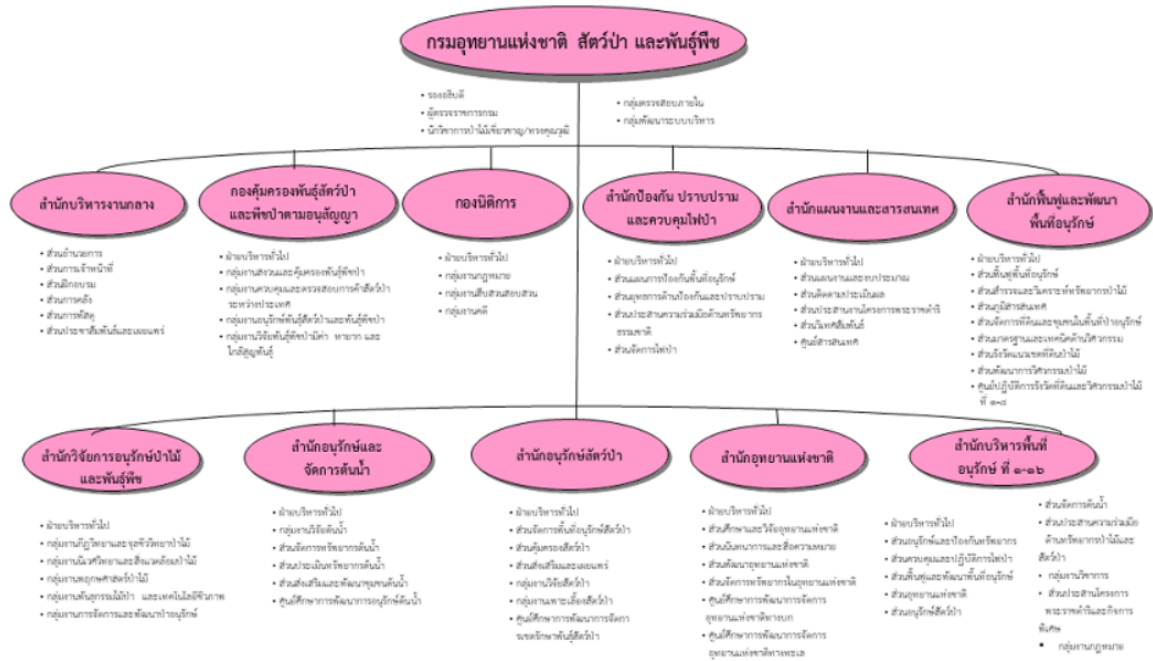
กรมอุทยานแห่งชาติ สัตว์ป่า และพันธุ์พืช

- รองอธิบดี
- ผู้ตรวจราชการกรม
- นักวิชาการป่าไม้เชี่ยวชาญ/ทรงคุณวุฒิ

- กลุ่มตรวจสอบภายใน
- กลุ่มพัฒนาระบบบริหาร

สำนักบริหารงานกลาง

- ส่วนอำนวยการ
- ส่วนการเจ้าหน้าที่
- ส่วนฝึกอบรม
- ส่วนการคลัง
- ส่วนการพัสดุ
- ส่วนประชาสัมพันธ์และเผยแพร่

กองคุ้มครองพันธุ์สัตว์ป่าและพืชป่าตามอนุสัญญา

- ฝ่ายบริหารทั่วไป
- กลุ่มงานสงวนและคุ้มครองพันธุ์พืชป่า
- กลุ่มงานควบคุมและตรวจสอบการค้าสัตว์ป่าระหว่างประเทศ
- กลุ่มงานอนุรักษ์พันธุ์สัตว์ป่าและพันธุ์พืชป่า
- กลุ่มงานวิจัยพันธุ์พืชป่าพิเศษ หายาก และใกล้สูญพันธุ์

กองนิติการ

- ฝ่ายบริหารทั่วไป
- กลุ่มงานกฎหมาย
- กลุ่มงานสืบสวนสอบสวน
- กลุ่มงานคดี

สำนักป้องกัน ปราบปราม และควบคุมไฟป่า

- ฝ่ายบริหารทั่วไป
- ส่วนแผนการป้องกันพื้นที่อนุรักษ์
- ส่วนยุทธการด้านป้องกันและปราบปราม
- ส่วนประสานความร่วมมือด้านทรัพยากรธรรมชาติ
- ส่วนจัดการไฟป่า

สำนักแผนงานและสารสนเทศ

- ฝ่ายบริหารทั่วไป
- ส่วนแผนงานและงบประมาณ
- ส่วนติดตามประเมินผล
- ส่วนประสานงานโครงการพระราชดำริ
- ส่วนวิเทศสัมพันธ์
- ศูนย์สารสนเทศ

สำนักฟื้นฟูและพัฒนาพื้นที่อนุรักษ์

- ฝ่ายบริหารทั่วไป
- ส่วนฟื้นฟูพื้นที่อนุรักษ์
- ส่วนสำรวจและวิเคราะห์ทรัพยากรป่าไม้
- ส่วนภูมิสารสนเทศ
- ส่วนจัดการที่ดินและชุมชนในพื้นที่ป่าอนุรักษ์
- ส่วนมาตรฐานและเทคนิคด้านวิศวกรรม
- ส่วนจัดการเมล็ดพันธุ์ไม้ป่า
- ส่วนพัฒนาการวิศวกรรมป่าไม้
- ศูนย์ปฏิบัติการจัดการที่ดินและวิศวกรรมป่าไม้ ที่ ๑-๘

สำนักวิจัยการอนุรักษ์ป่าไม้และพันธุ์พืช

- ฝ่ายบริหารทั่วไป
- กลุ่มงานภูมิพฤกษศาสตร์และชุดชีววิทยาป่าไม้
- กลุ่มงานนิเวศวิทยาและสิ่งแวดล้อมป่าไม้
- กลุ่มงานพฤกษศาสตร์ป่าไม้
- กลุ่มงานพันธุกรรมไม้ป่า และเทคโนโลยีชีวภาพ
- กลุ่มงานการจัดการและพัฒนาป่าอนุรักษ์

สำนักอนุรักษ์และจัดการต้นน้ำ

- ฝ่ายบริหารทั่วไป
- กลุ่มงานวิจัยต้นน้ำ
- ส่วนจัดการทรัพยากรต้นน้ำ
- ส่วนประเมินทรัพยากรต้นน้ำ
- ส่วนส่งเสริมและพัฒนาชุมชนต้นน้ำ
- ศูนย์ศึกษาการพัฒนาการอนุรักษ์ต้นน้ำ

สำนักอนุรักษ์สัตว์ป่า

- ฝ่ายบริหารทั่วไป
- ส่วนจัดการพื้นที่อนุรักษ์สัตว์ป่า
- ส่วนคุ้มครองสัตว์ป่า
- ส่วนส่งเสริมและเผยแพร่
- กลุ่มงานวิจัยสัตว์ป่า
- กลุ่มงานเพาะเลี้ยงสัตว์ป่า
- ศูนย์ศึกษาการพัฒนาการจัดการระบบนิเวศพันธุ์สัตว์ป่า

สำนักอุทยานแห่งชาติ

- ฝ่ายบริหารทั่วไป
- ส่วนศึกษาและวิจัยอุทยานแห่งชาติ
- ส่วนนันทนาการและสื่อความหมาย
- ส่วนพัฒนาอุทยานแห่งชาติ
- ส่วนจัดการทรัพยากรในอุทยานแห่งชาติ
- ศูนย์ศึกษาการพัฒนาการจัดการอุทยานแห่งชาติทางบก
- ศูนย์ศึกษาการพัฒนาการจัดการอุทยานแห่งชาติทางทะเล

สำนักบริหารพื้นที่อนุรักษ์ ที่ ๑-๑๖

- ฝ่ายบริหารทั่วไป
- ส่วนอนุรักษ์และป้องกันทรัพยากร
- ส่วนควบคุมและปฏิบัติการไฟป่า
- ส่วนฟื้นฟูและพัฒนาพื้นที่อนุรักษ์
- ส่วนอุทยานแห่งชาติ
- ส่วนอนุรักษ์สัตว์ป่า

- ส่วนจัดการต้นน้ำ
- ส่วนประสานความร่วมมือด้านทรัพยากรป่าไม้และสัตว์ป่า
- กลุ่มงานวิชาการ
- ส่วนประสานโครงการพระราชดำริและกิจการพิเศษ
- กลุ่มงานกฎหมาย